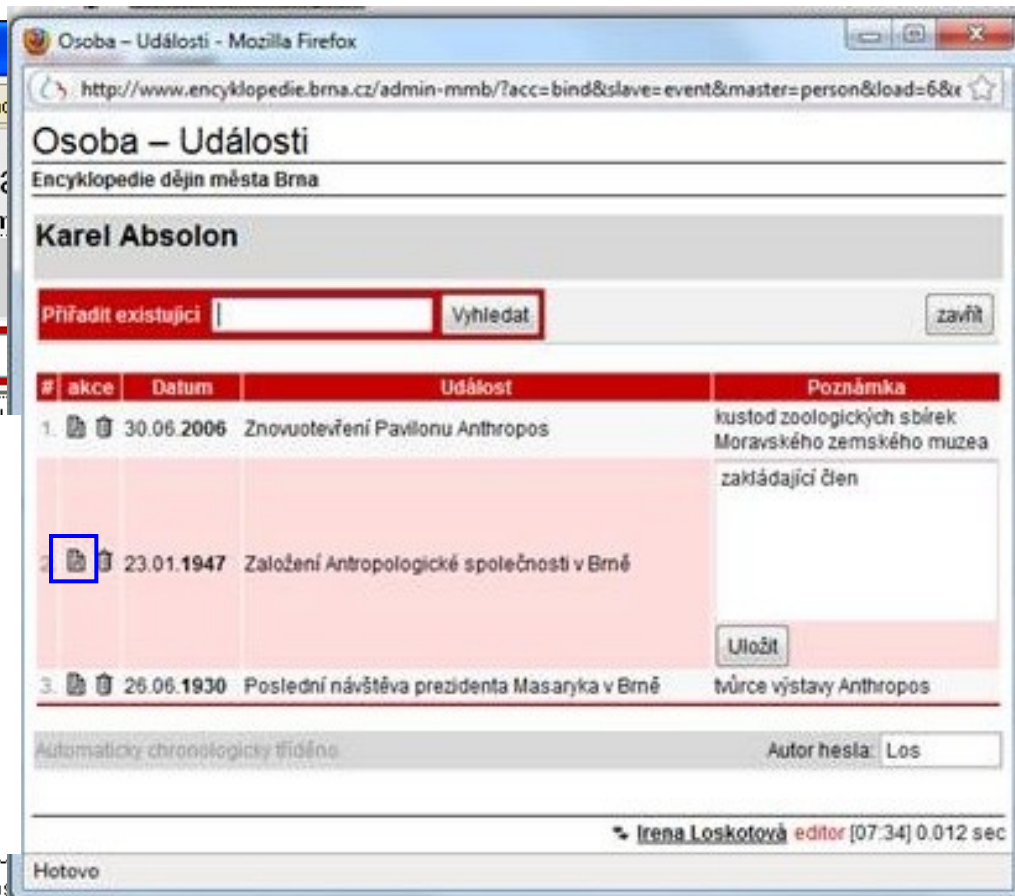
Osoba – Události - Mozilla Firefox

http://www.encyklopedie.brna.cz/admin-mmb/?acc=bind&slave=event&master=person&load=6&

Osoba – Události

Encyklopedie dějin města Brna

Karel Absolon

Přiřadit existující Vyhledat zavřít

| # | akce | Datum | Událost | Poznámka |
|---|---|---|---|---|
| 1. | | 30.06.**2006** | Znovuotevření Pavilonu Anthropos | kustod zoologických sbírek Moravského zemského muzea |
| 2. | | 23.01.**1947** | Založení Antropologické společnosti v Brně | zakládající člen Uložit |
| 3. | | 26.06.**1930** | Poslední návštěva prezidenta Masaryka v Brně | tvůrce výstavy Anthropos |

Automaticky chronologicky tříděno

Autor hesla: Los

Irena Loskotová editor [07:34] 0.012 sec

Hotovo